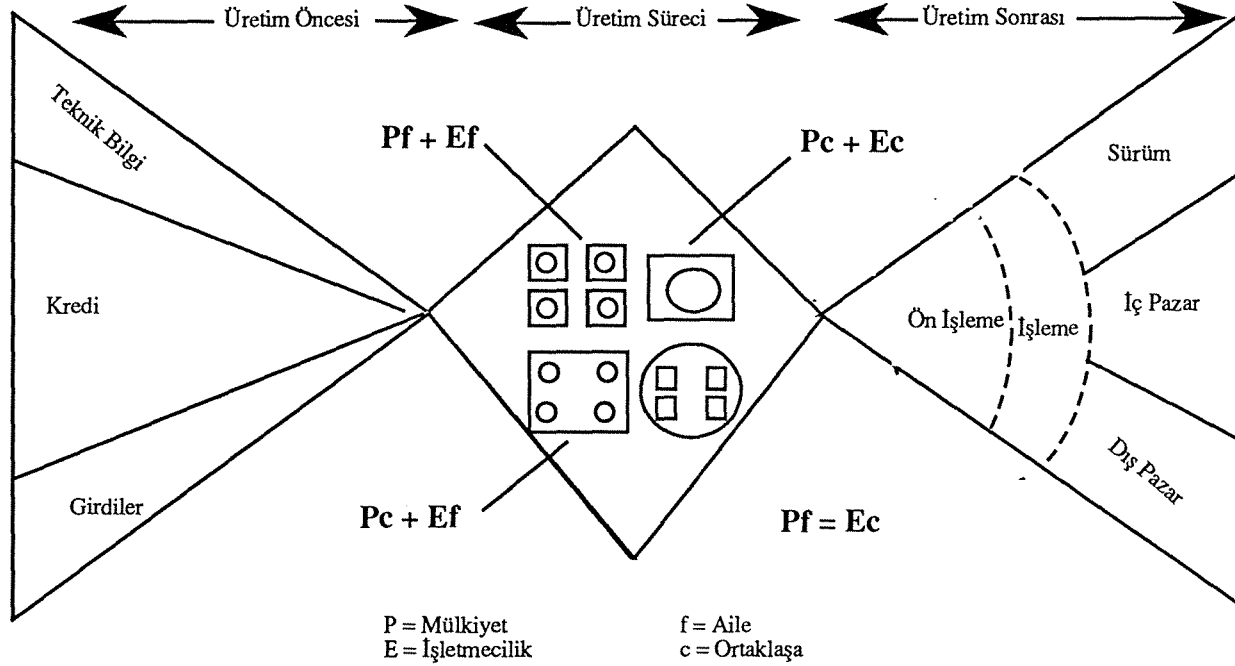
Üretim Öncesi
Üretim Süreci
Üretim Sonrası

Teknik Bilgi
Kredi
Girdiler

Pf + Ef
Pc + Ec
Pc + Ef
Pf = Ec

Sürüm
Ön İşleme
İşleme
İç Pazar
Dış Pazar

P = Mülkiyet
E = İşletmecilik
f = Aile
c = Ortaklaşa